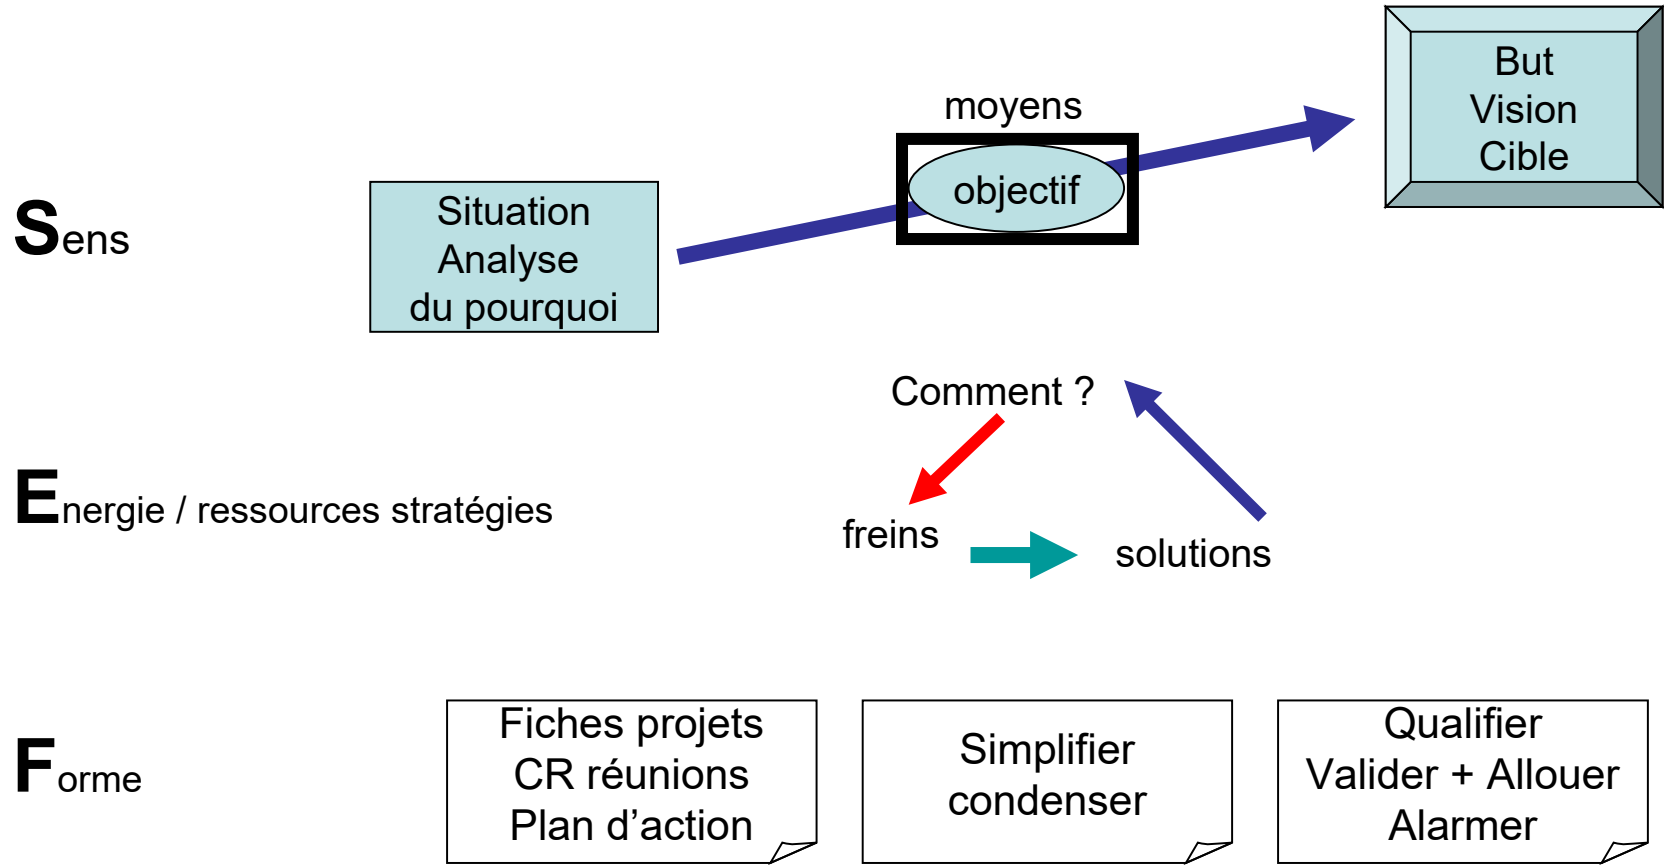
moyens

But
Vision
Cible

Sens

Situation
Analyse
du pourquoi

objectif

Comment ?

Energie / ressources stratégies

freins

solutions

Forme

Fiches projets
CR réunions
Plan d'action

Simplifier
condenser

Qualifier
Valider + Allouer
Alarmer